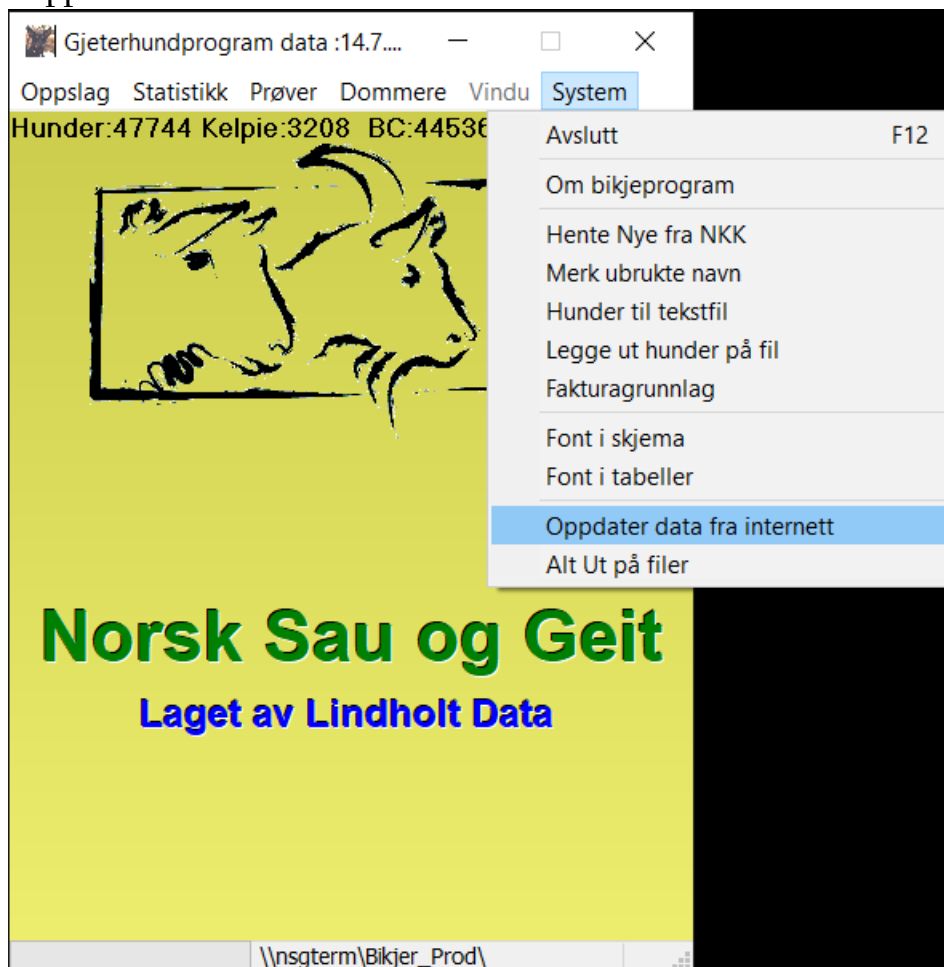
Gjeterhundprogram data :14.7....

Oppslag Statistikk Prøver Dommere Vindu System

Hunder:47744 Kelpie:3208 BC:44536

Avslutt F12

Om bikjeprogram

Hente Nye fra NKK
Merk ubrukte navn
Hunder til tekstfil
Legge ut hunder på fil
Fakturagrunnlag

Font i skjema
Font i tabeller

Oppdater data fra internett
Alt Ut på filer

Norsk Sau og Geit

Laget av Lindholt Data

\\nsgterm\Bikjer_Prod\